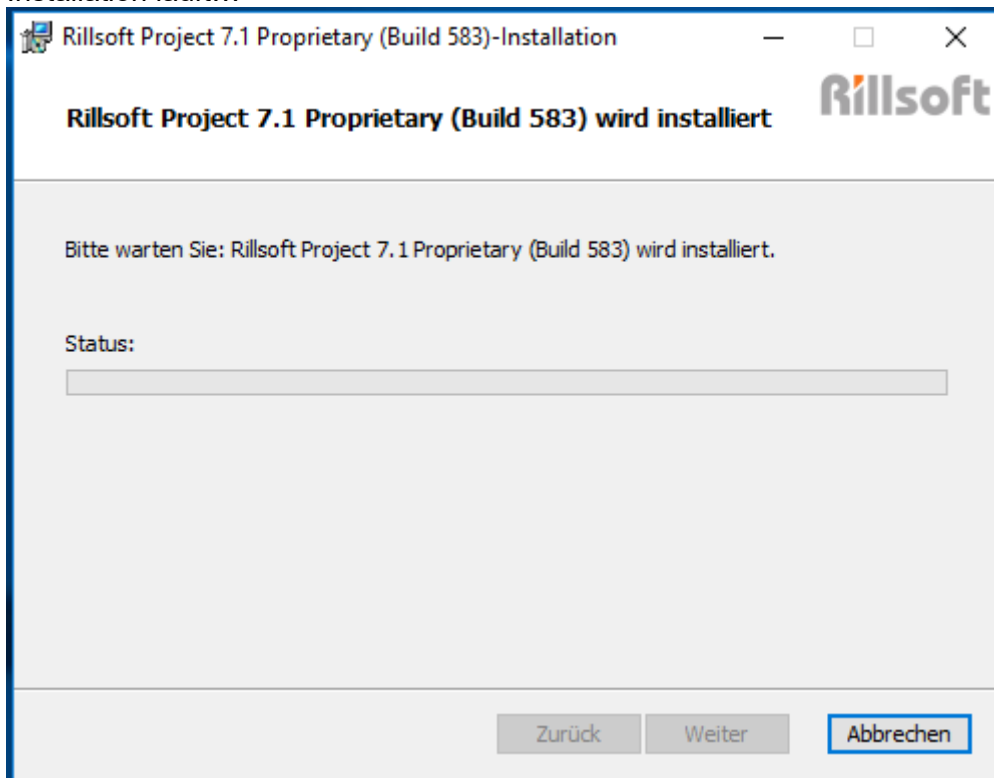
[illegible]

Rillsoft Project 7.1 Proprietary (Build 583)-Installation

Rillsoft

Rillsoft Project 7.1 Proprietary (Build 583) wird installiert

Bitte warten Sie: Rillsoft Project 7.1 Proprietary (Build 583) wird installiert.

Status:

Zurück Weiter Abbrechen